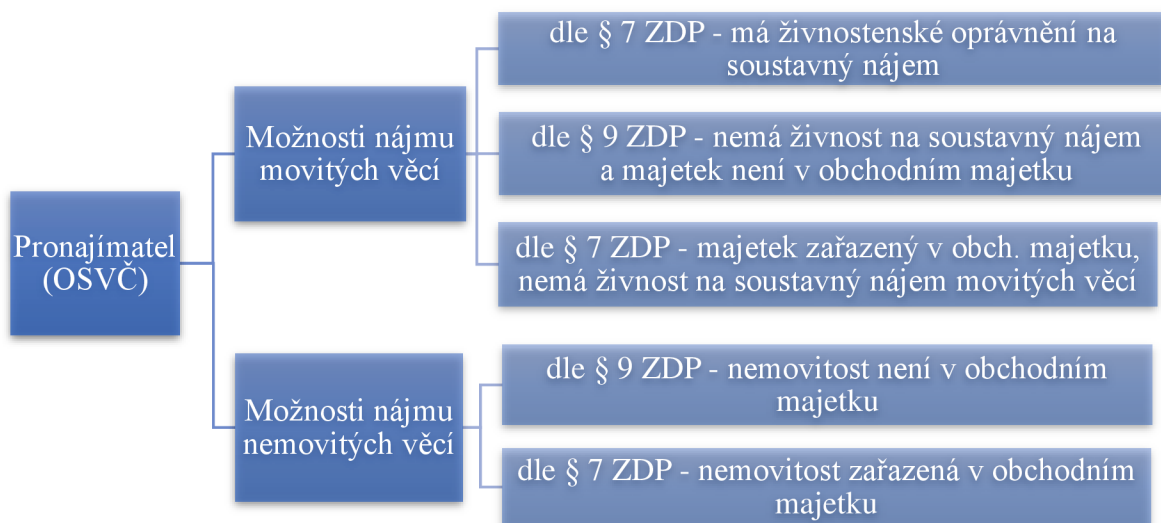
Pronajímatel (OSVČ)

Možnosti nájmu movitých věcí

dle § 7 ZDP - má živnostenské oprávnění na soustavný nájem

dle § 9 ZDP - nemá živnost na soustavný nájem a majetek není v obchodním majetku

dle § 7 ZDP - majetek zařazený v obch. majetku, nemá živnost na soustavný nájem movitých věcí

Možnosti nájmu nemovitých věcí

dle § 9 ZDP - nemovitost není v obchodním majetku

dle § 7 ZDP - nemovitost zařazená v obchodním majetku